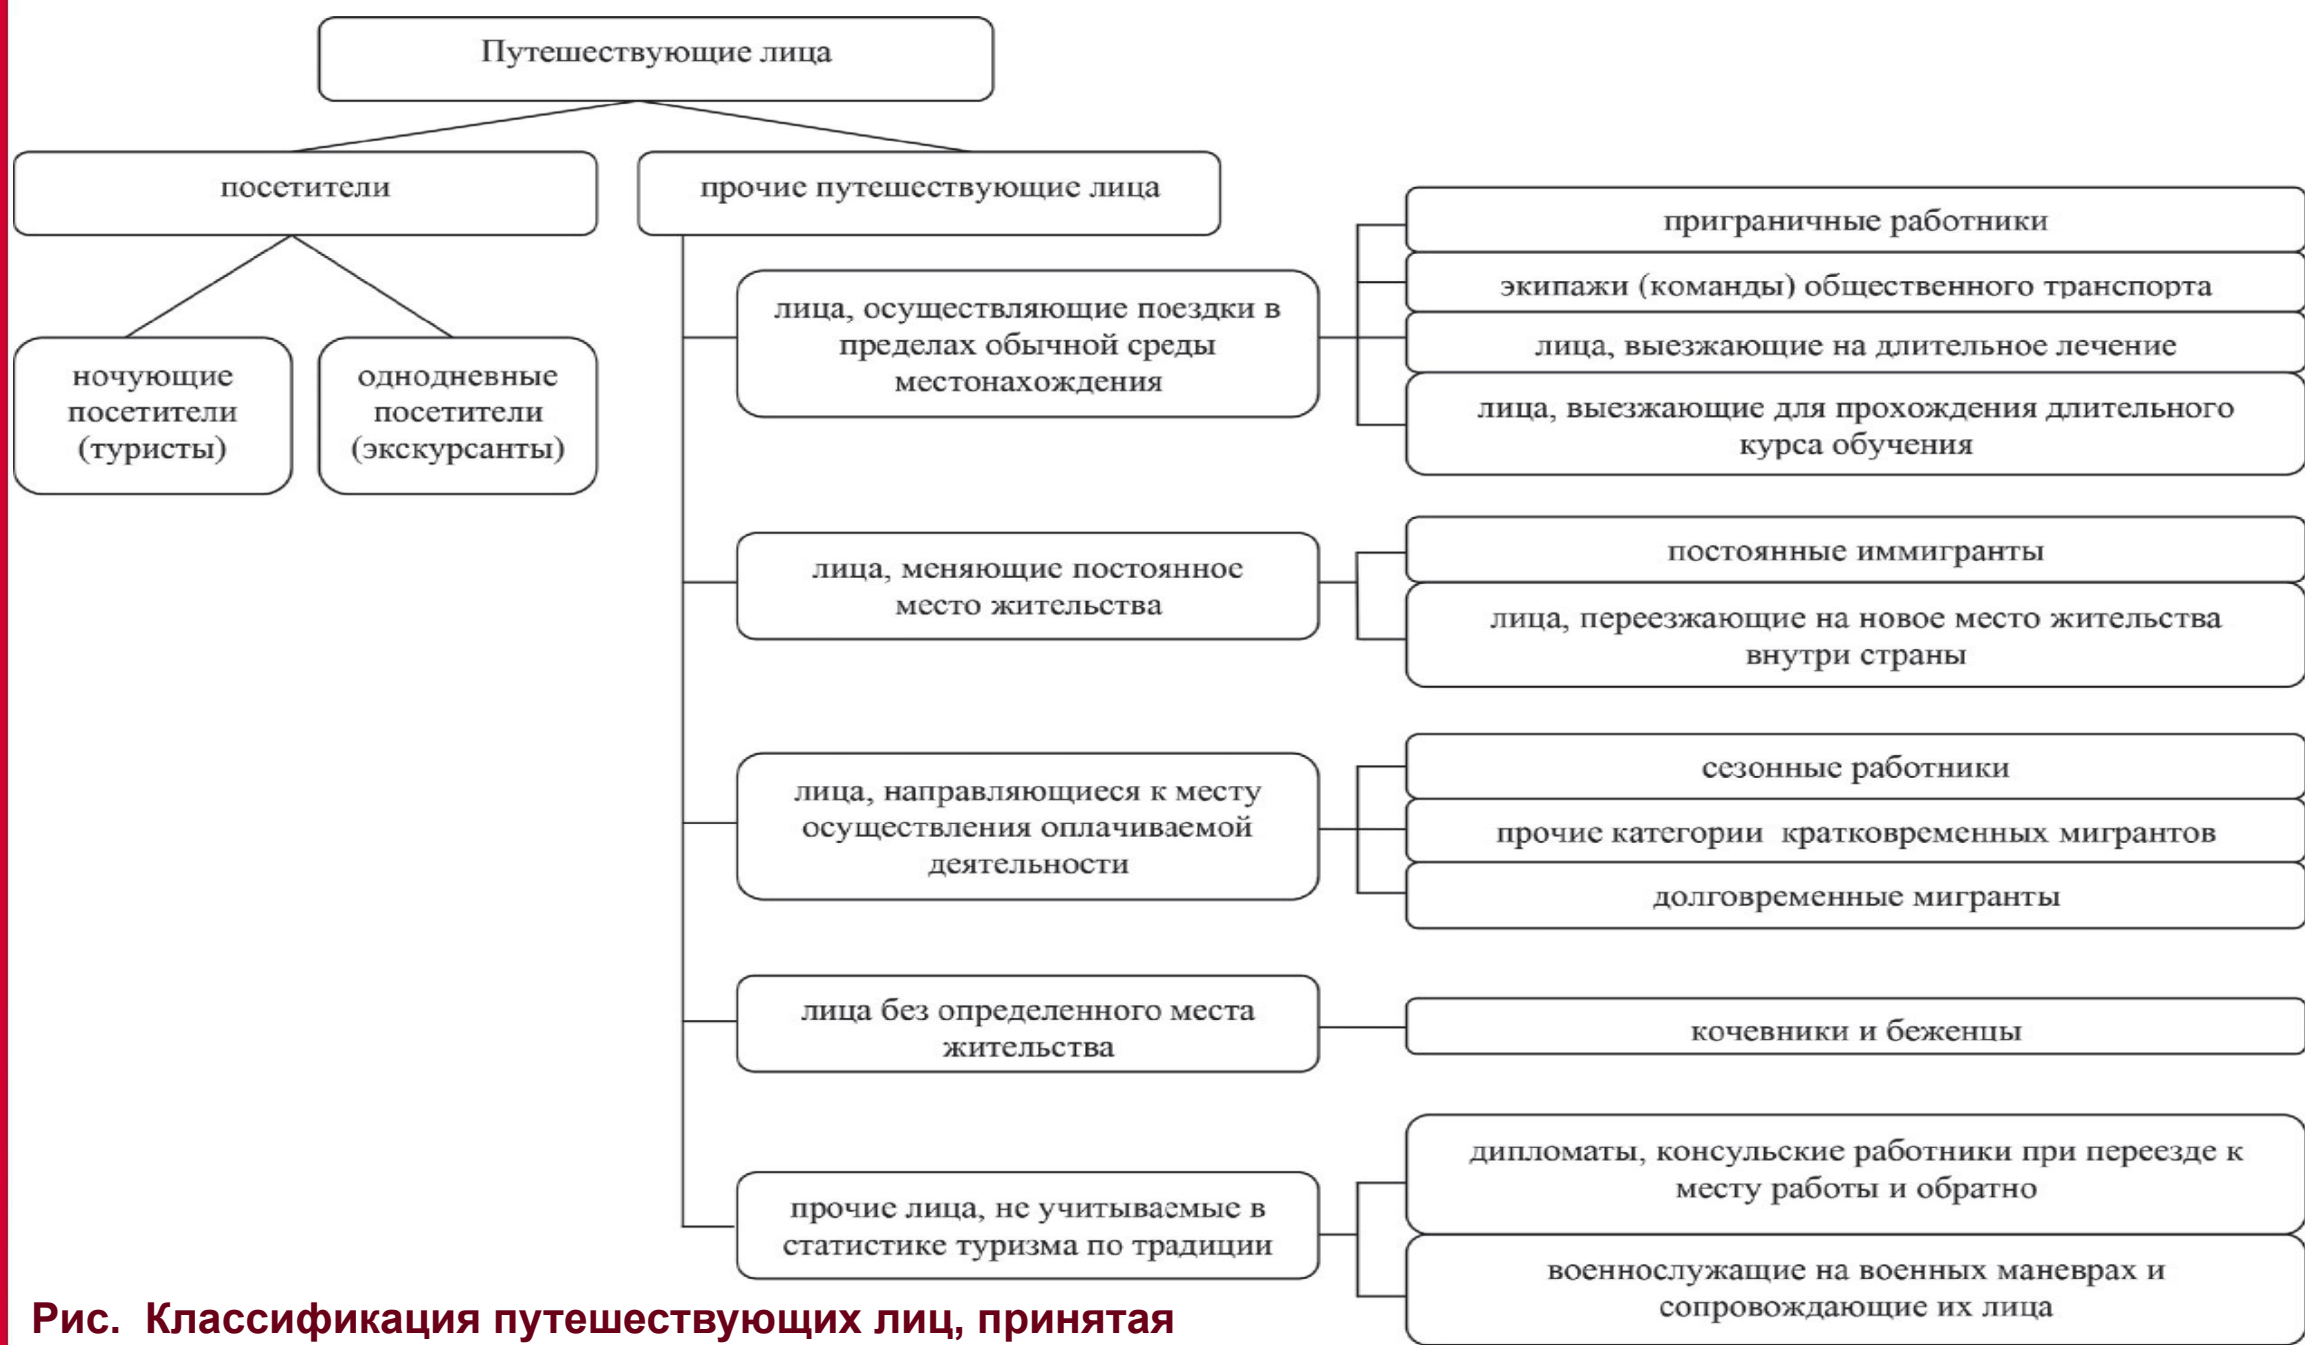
Путешествующие лица

посетители

прочие путешествующие лица

ночующие посетители (туристы)

однодневные посетители (экскурсанты)

лица, осуществляющие поездки в пределах обычной среды местонахождения

приграничные работники

экипажи (команды) общественного транспорта

лица, выезжающие на длительное лечение

лица, выезжающие для прохождения длительного курса обучения

лица, меняющие постоянное место жительства

постоянные иммигранты

лица, переезжающие на новое место жительства внутри страны

лица, направляющиеся к месту осуществления оплачиваемой деятельности

сезонные работники

прочие категории кратковременных мигрантов

долговременные мигранты

лица без определенного места жительства

кочевники и беженцы

прочие лица, не учитываемые в статистике туризма по традиции

дипломаты, консульские работники при переезде к месту работы и обратно

военнослужащие на военных маневрах и сопровождающие их лица

Рис. Классификация путешествующих лиц, принятая